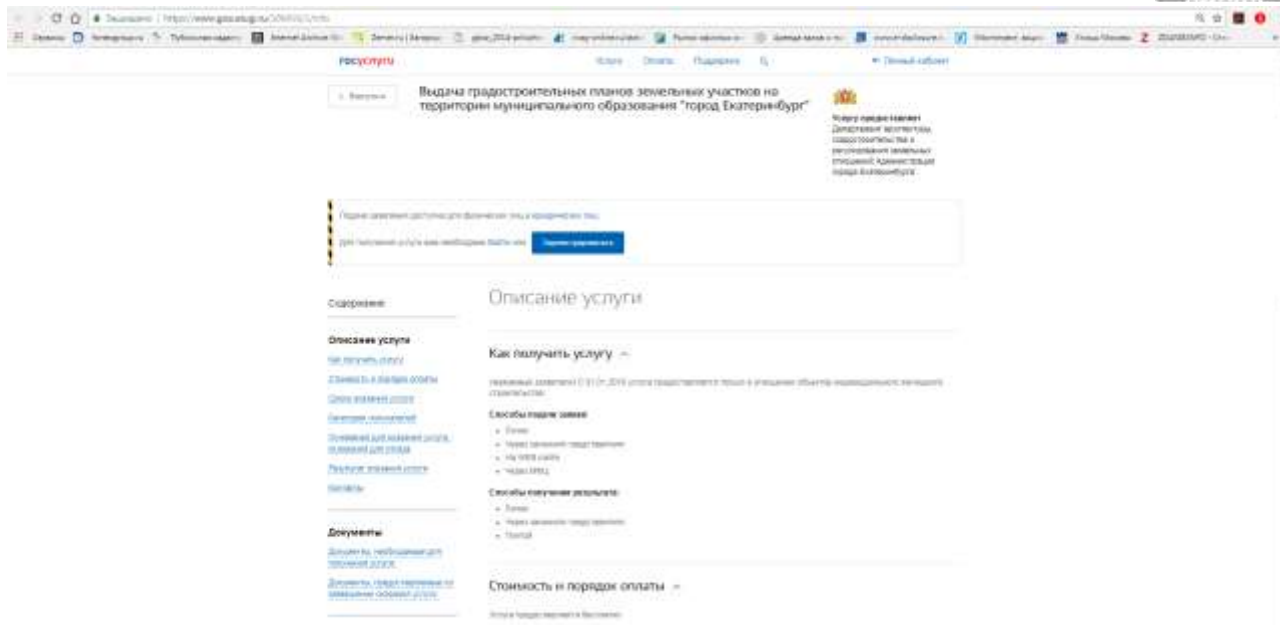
Защищено | https://www.gosuslugi.ru/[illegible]

госуслуги

Услуги Оплата Поддержка

Личный кабинет

Вернуться

Выдача градостроительных планов земельных участков на территории муниципального образования "город Екатеринбург"

Услугу предоставляет
Департамент архитектуры, градостроительства и регулирования земельных отношений Администрации города Екатеринбурга

Подача заявления доступна для физических лиц и юридических лиц

Для получения услуги вам необходимо войти или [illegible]

Содержание

Описание услуги

Описание услуги
Как получить услугу
Стоимость и порядок оплаты
Сроки оказания услуги
Категории получателей
Основания для оказания услуги, основания для отказа
Результат оказания услуги
Контакты

Как получить услугу

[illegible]

Способы подачи заявки:
Лично
Через законного представителя
На МФЦ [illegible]
Через МФЦ

Способы получения результата:
Лично
Через законного представителя
Почтой

Документы

Документы, необходимые для получения услуги
Документы, предоставляемые по завершении оказания услуги

Стоимость и порядок оплаты

Услуга предоставляется бесплатно